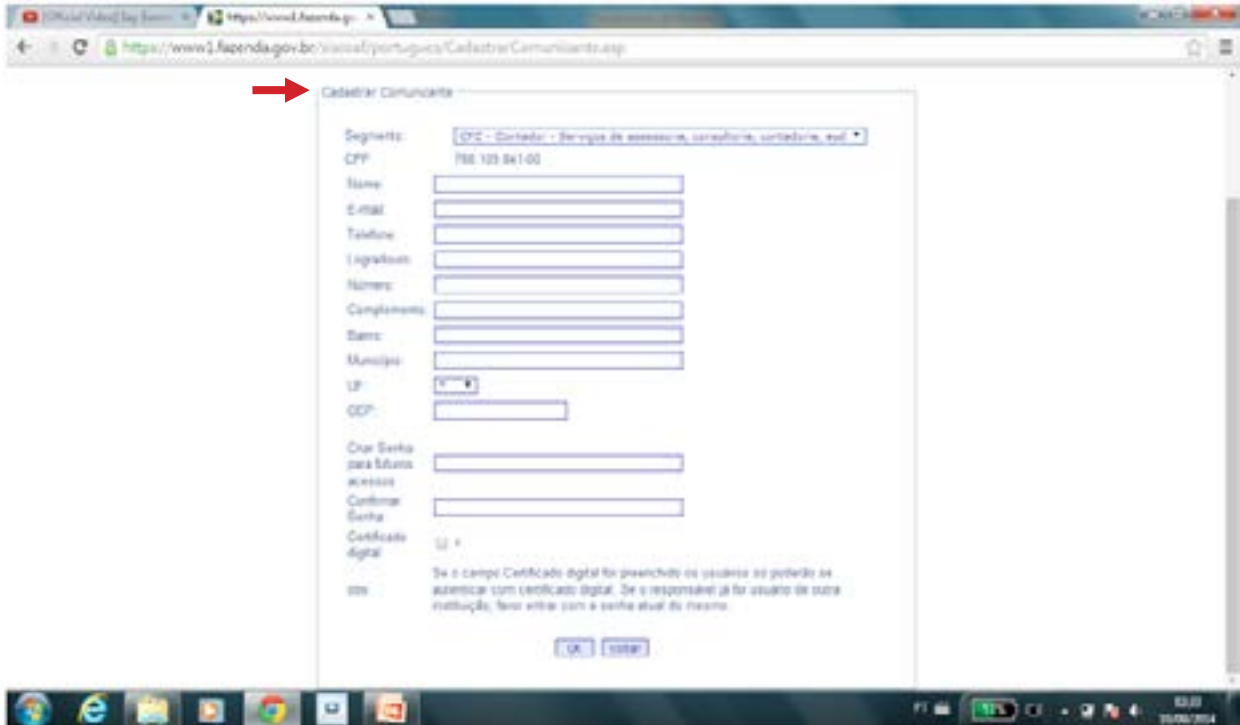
[Official Video] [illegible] ×
https://www1.fazenda.gov ×

https://www1.fazenda.gov.br/siscoaf/portugues/CadastrarComunicante.asp

Cadastrar Comunicante

Segmento: CFC - Contador - Serviços de assessoria, consultoria, contadoria, aud

CPF 768.105.841-00

Nome:

E-mail:

Telefone:

Logradouro:

Número:

Complemento:

Bairro:

Município:

UF:

CEP:

Criar Senha para futuros acessos

Confirmar Senha:

Certificado digital

Obs:
Se o campo Certificado digital for preenchido os usuários só poderão se autenticar com certificado digital. Se o responsável já for usuário de outra instituição, favor entrar com a senha atual do mesmo.

OK Voltar

PT 03:22 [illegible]/2014